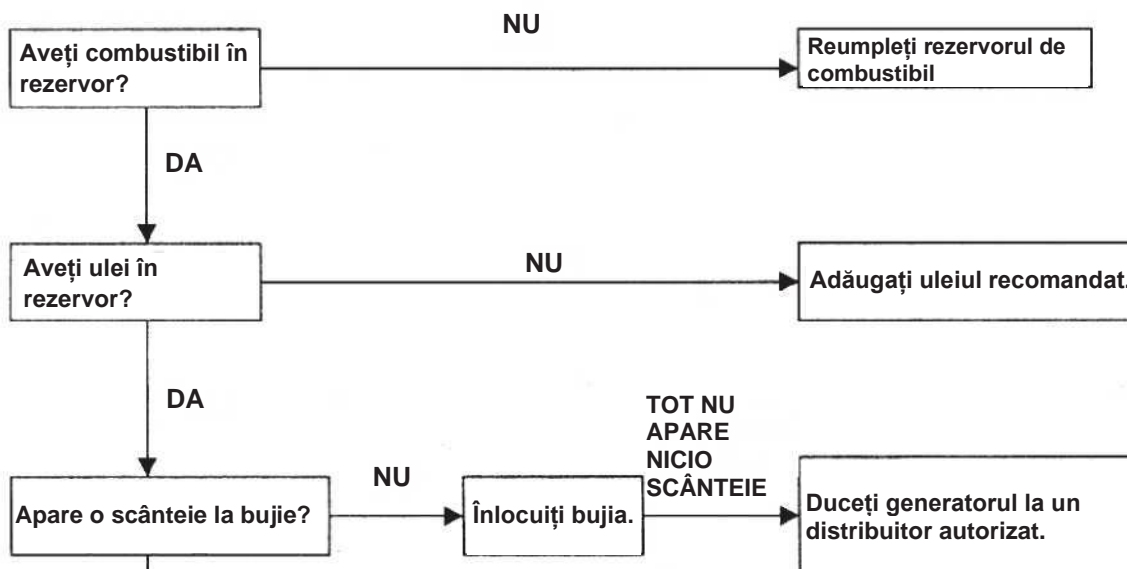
Aveți combustibil în rezervor?

NU

Reumpleți rezervorul de combustibil

DA

Aveți ulei în rezervor?

NU

Adăugați uleiul recomandat.

DA

Apare o scânteie la bujie?

NU

Înlocuiți bujia.

TOT NU APARE NICIO SCÂNTEIE

Duceți generatorul la un distribuitor autorizat.